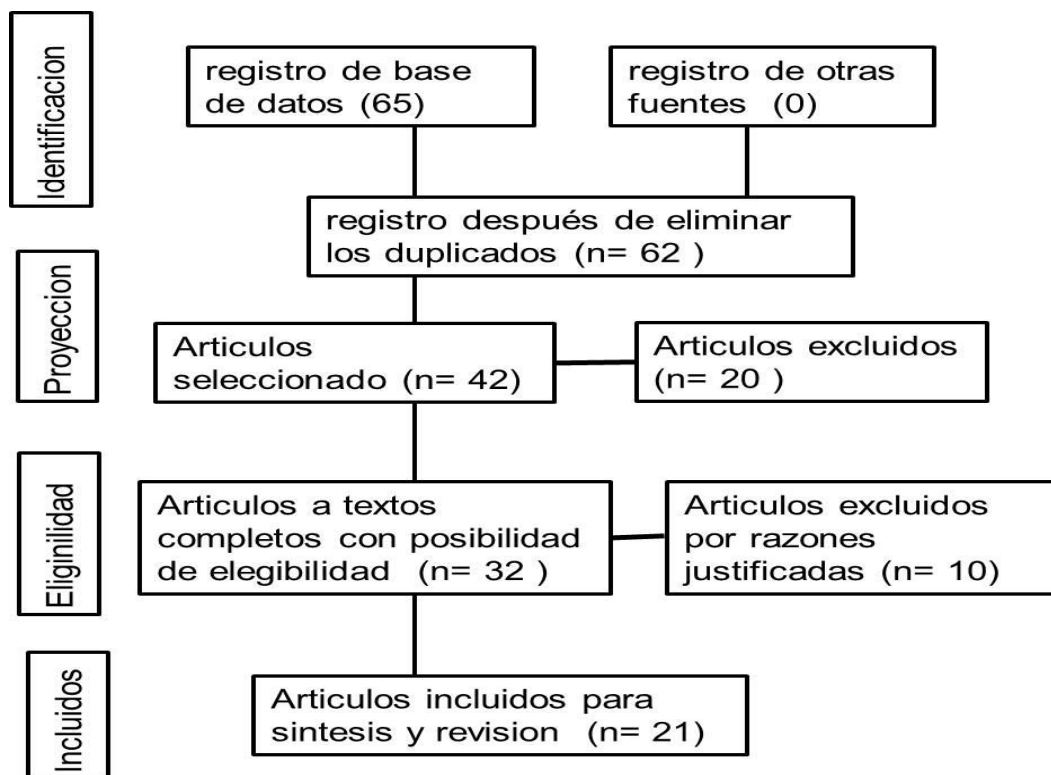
Identificacion

registro de base de datos (65)

registro de otras fuentes (0)

registro después de eliminar los duplicados (n= 62 )

Proyeccion

Articulos seleccionado (n= 42)

Articulos excluidos (n= 20 )

Eliginilidad

Articulos a textos completos con posibilidad de elegibilidad (n= 32 )

Articulos excluidos por razones justificadas (n= 10)

Incluidos

Articulos incluidos para sintesis y revision (n= 21)